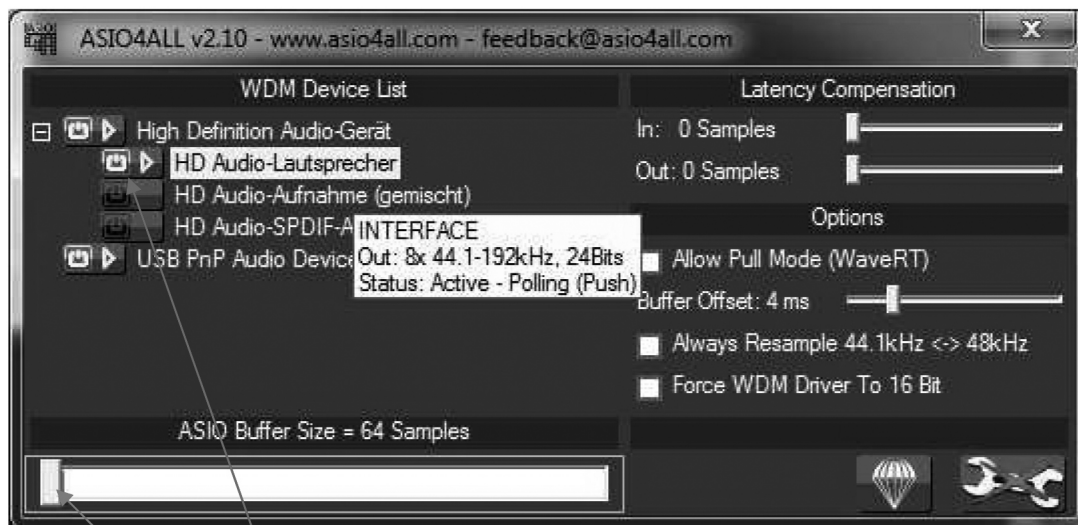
ASIO4ALL v2.10 - www.asio4all.com - feedback@asio4all.com

WDM Device List

High Definition Audio-Gerät

HD Audio-Lautsprecher

HD Audio-Aufnahme (gemischt)

HD Audio-SPDIF-A

INTERFACE
Out: 8x 44.1-192kHz, 24Bits
Status: Active - Polling (Push)

USB PnP Audio Device

Latency Compensation

In: 0 Samples

Out: 0 Samples

Options

Allow Pull Mode (WaveRT)

Buffer Offset: 4 ms

Always Resample 44.1kHz <-> 48kHz

Force WDM Driver To 16 Bit

ASIO Buffer Size = 64 Samples